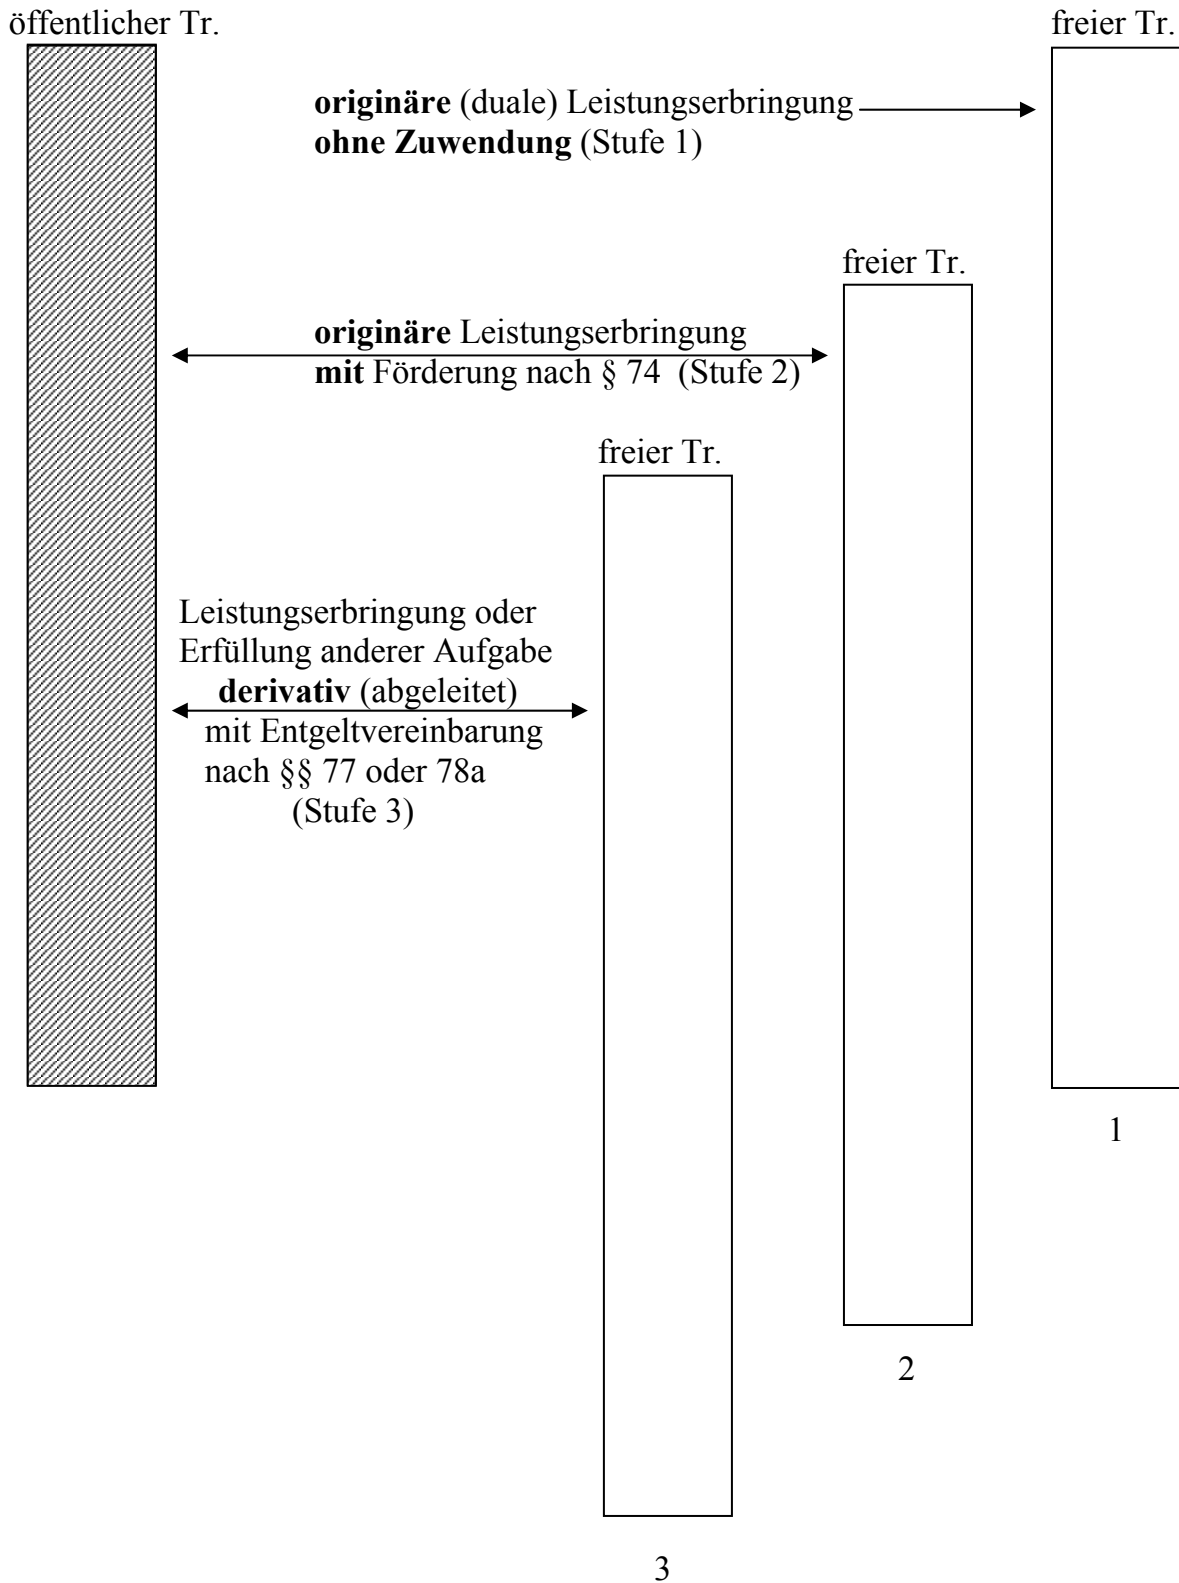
öffentlicher Tr.

freier Tr.

**originäre** (duale) Leistungserbringung **ohne Zuwendung** (Stufe 1)

freier Tr.

**originäre** Leistungserbringung **mit** Förderung nach § 74 (Stufe 2)

freier Tr.

Leistungserbringung oder Erfüllung anderer Aufgabe **derivativ** (abgeleitet) mit Entgeltvereinbarung nach §§ 77 oder 78a (Stufe 3)

1

2

3